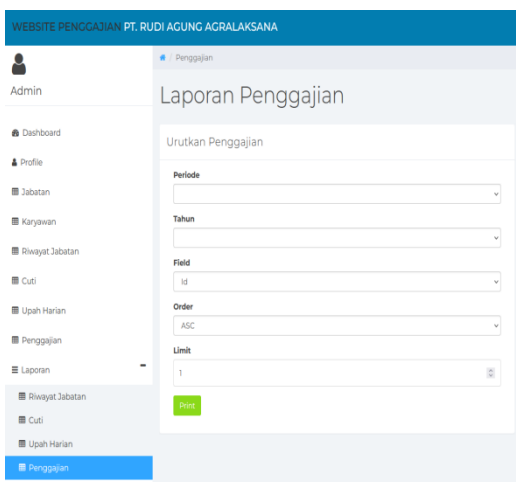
WEBSITE PENGGAJIAN PT. RUDI AGUNG AGRALAKSANA

Admin

Dashboard

Profile

Jabatan

Karyawan

Riwayat Jabatan

Cuti

Upah Harian

Penggajian

Laporan

Riwayat Jabatan

Cuti

Upah Harian

Penggajian

/ Penggajian

Laporan Penggajian

Urutkan Penggajian

Periode

Tahun

Field

Id

Order

ASC

Limit

1

Print